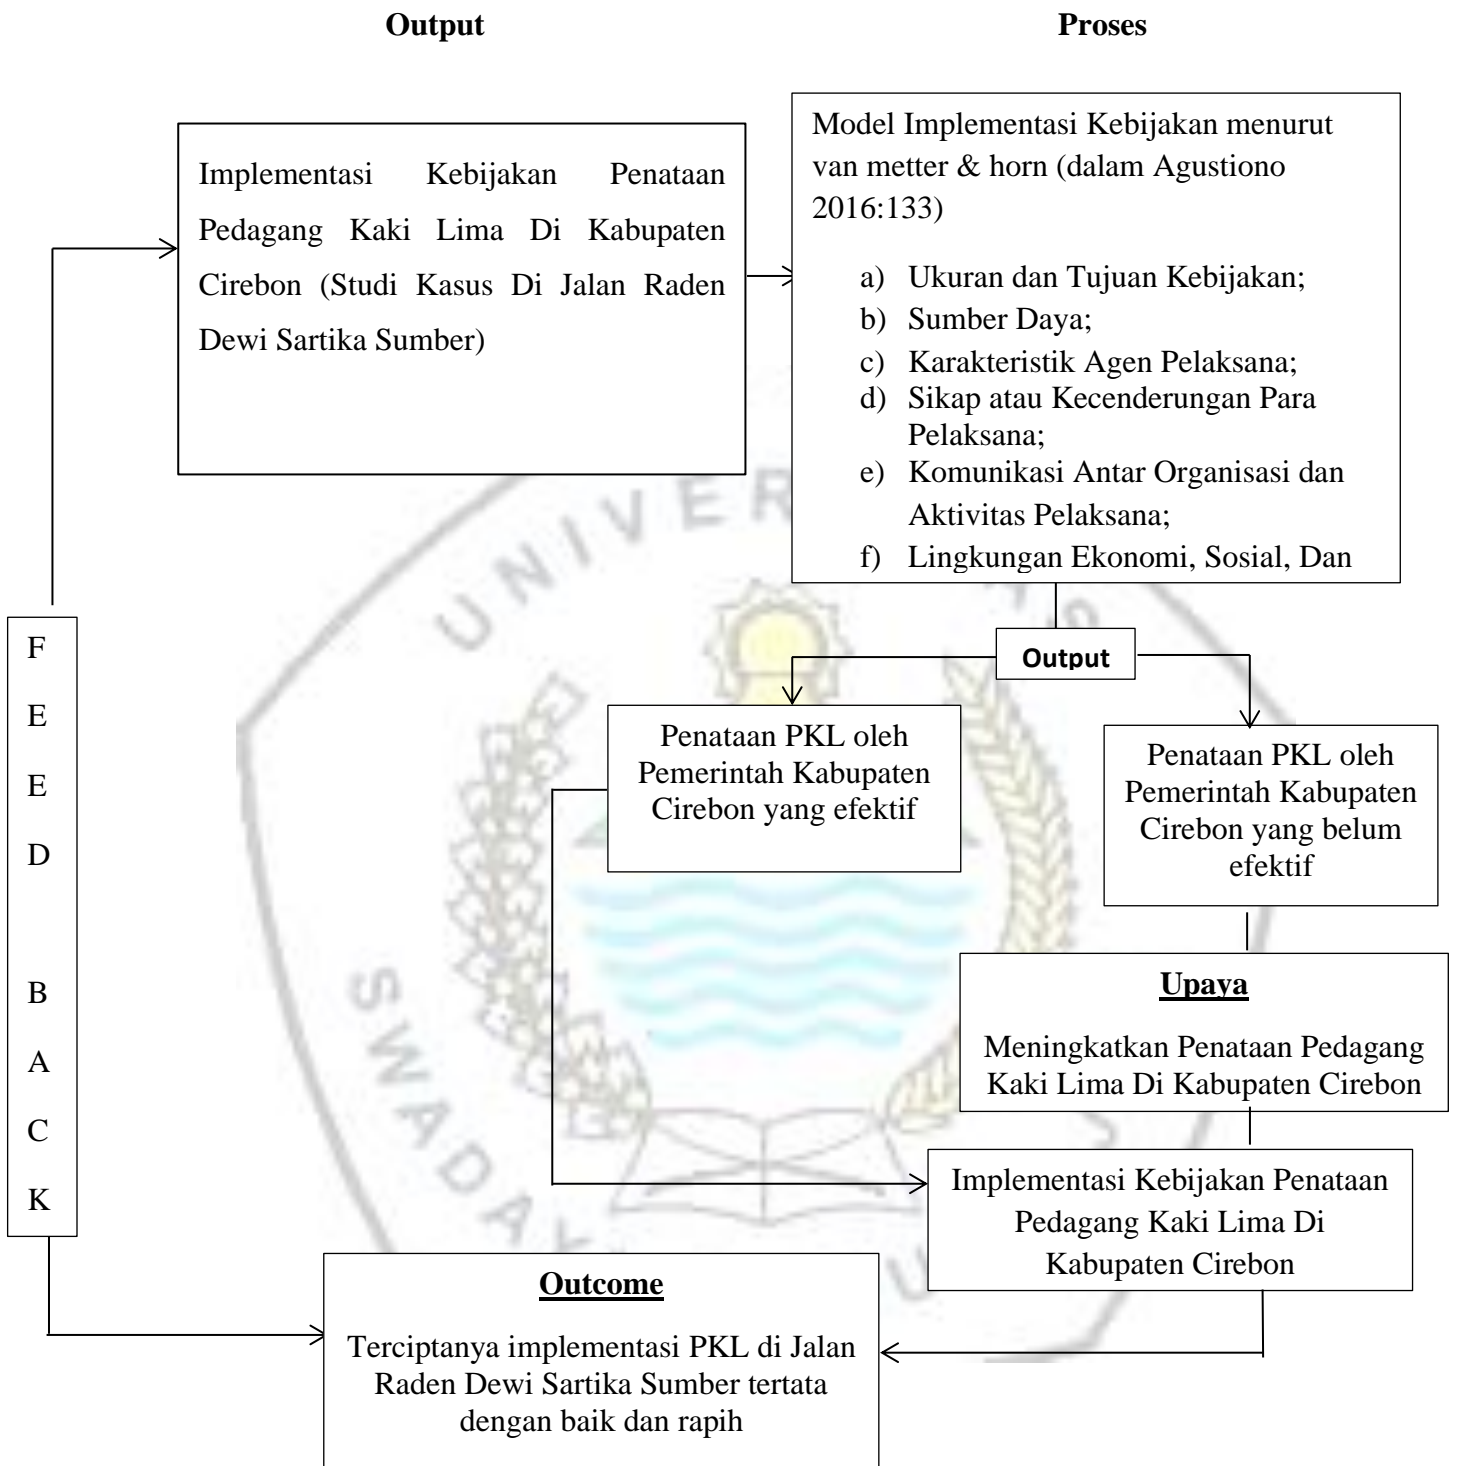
Output

Proses

Implementasi Kebijakan Penataan Pedagang Kaki Lima Di Kabupaten Cirebon (Studi Kasus Di Jalan Raden Dewi Sartika Sumber)

Model Implementasi Kebijakan menurut van metter & horn (dalam Agustiono 2016:133)

a) Ukuran dan Tujuan Kebijakan;
b) Sumber Daya;
c) Karakteristik Agen Pelaksana;
d) Sikap atau Kecenderungan Para Pelaksana;
e) Komunikasi Antar Organisasi dan Aktivitas Pelaksana;
f) Lingkungan Ekonomi, Sosial, Dan

Output

Penataan PKL oleh Pemerintah Kabupaten Cirebon yang efektif

Penataan PKL oleh Pemerintah Kabupaten Cirebon yang belum efektif

F
E
E
D

B
A
C
K

Upaya

Meningkatkan Penataan Pedagang Kaki Lima Di Kabupaten Cirebon

Implementasi Kebijakan Penataan Pedagang Kaki Lima Di Kabupaten Cirebon

Outcome

Terciptanya implementasi PKL di Jalan Raden Dewi Sartika Sumber tertata dengan baik dan rapih